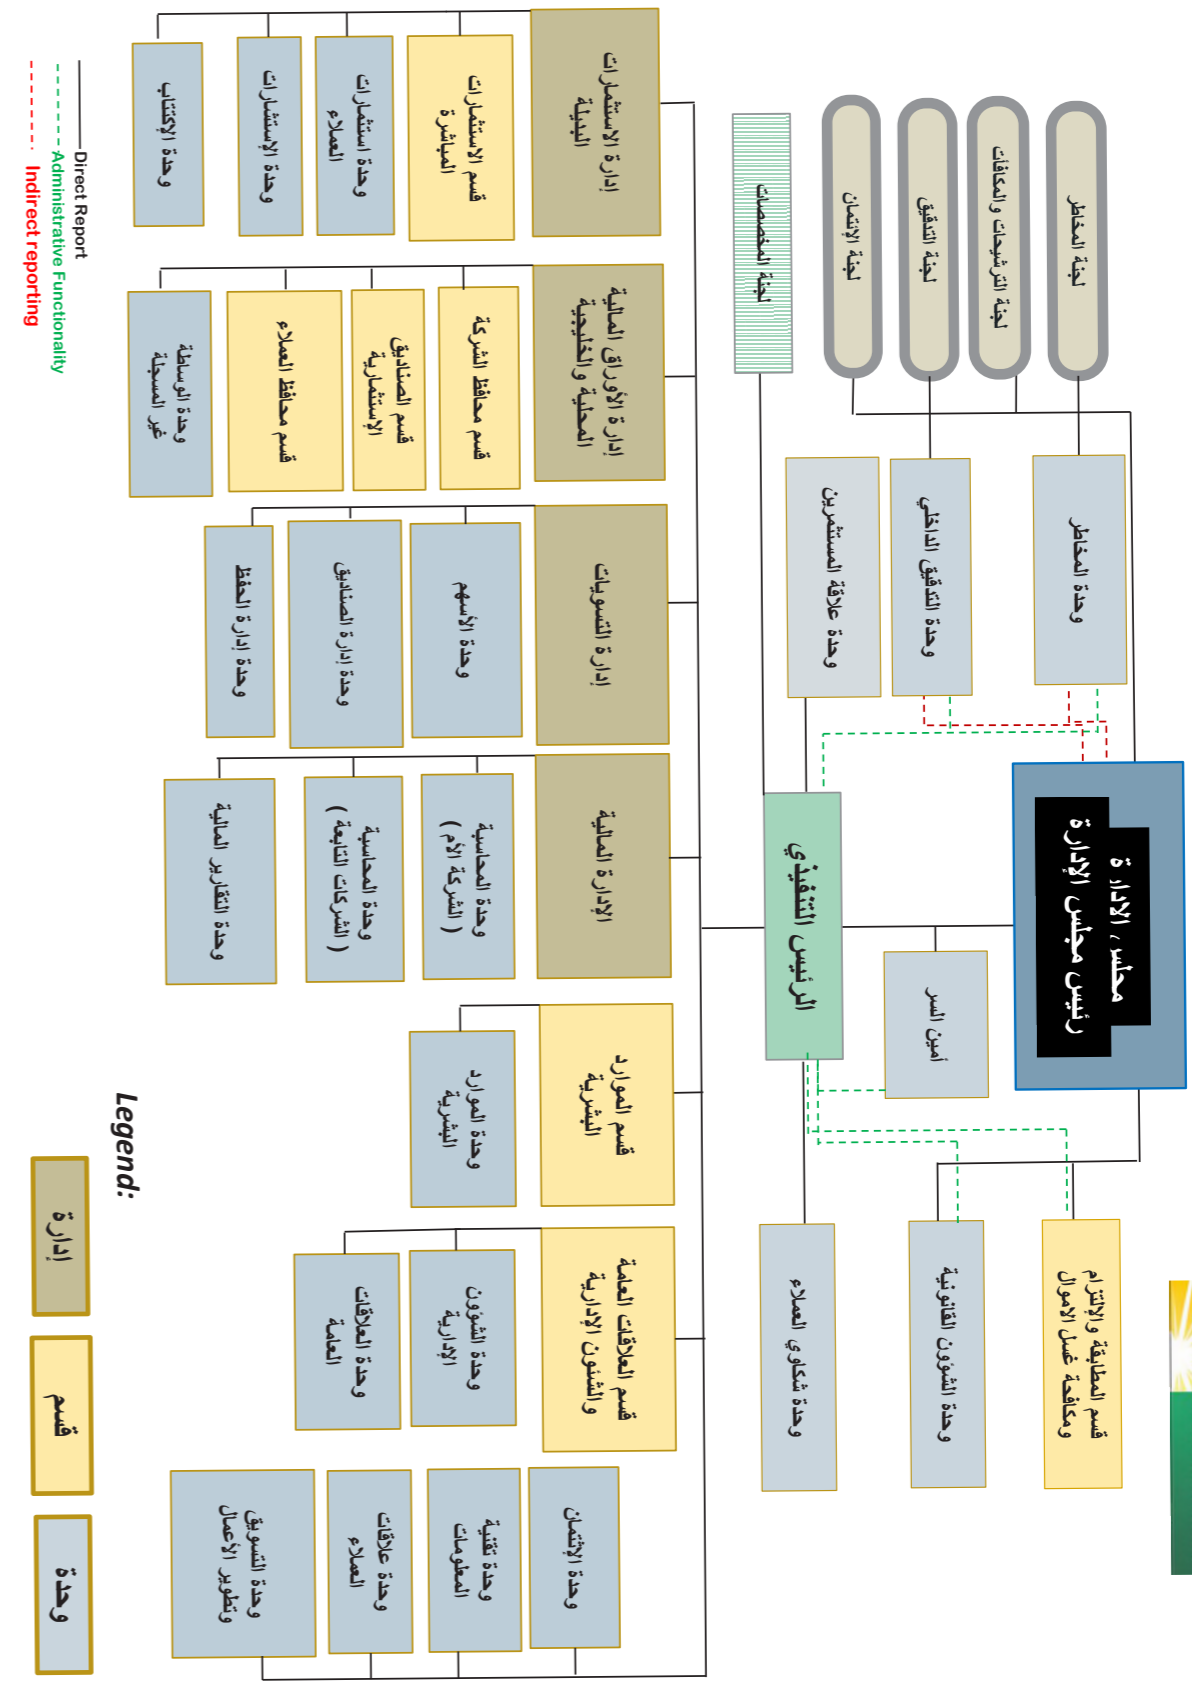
مجلس الإدارة
رئيس مجلس الإدارة

لجنة المخاطر
لجنة الترشيحات والمكافآت
لجنة التدقيق
لجنة الإئتمان
لجنة المخصصات

وحدة المخاطر
وحدة التدقيق الداخلي
وحدة علاقة المستثمرين

أمين السر
الرئيس التنفيذي

قسم المطابقة والإلتزام ومكافحة غسل الأموال
وحدة الشئون القانونية
وحدة شكاوى العملاء

إدارة الاستثمارات البديلة
قسم الاستثمارات المباشرة
وحدة استثمارات العملاء
وحدة الإستثمارات
وحدة الإكتتاب

إدارة الأوراق المالية المحلية والخليجية
قسم محافظ الشركة
قسم الصناديق الإستثمارية
قسم محافظ العملاء
وحدة الوساطة غير المسجلة

إدارة التسويات
وحدة الأسهم
وحدة إدارة الصناديق
وحدة إدارة الحفظ

الإدارة المالية
وحدة المحاسبية ( الشركة الأم )
وحدة المحاسبية ( الشركات التابعة )
وحدة التقارير المالية

قسم الموارد البشرية
وحدة الموارد البشرية

قسم العلاقات العامة والشئون الإدارية
وحدة الشئون الإدارية
وحدة العلاقات العامة

وحدة الإئتمان
وحدة تقنية المعلومات
وحدة علاقات العملاء
وحدة التسويق وتطوير الأعمال

Direct Report
Administrative Functionality
Indirect reporting

Legend:
إدارة
قسم
وحدة